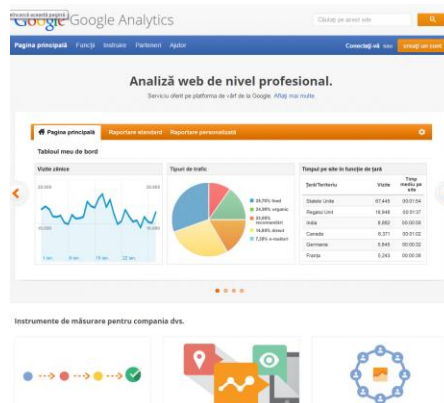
Marcaţi această pagină
Google Analytics
Căutaţi pe acest site

Pagina principală Funcţii Instruire Parteneri Ajutor
Conectaţi-vă sau creaţi un cont

Analiză web de nivel profesional.

Serviciu oferit pe platforma de vârf de la Google. Aflaţi mai multe

Pagina principală Raportare standard Raportare personalizată

Tabloul meu de bord

Vizite zilnice
20.000
10.000
1 ian. 8 ian. 15 ian. 22 ian.

Tipuri de trafic
33,75% fixed
24,38% organic
23,65% recomandări
14,93% direct
7,29% e-market

Timpul pe site în funcţie de ţară

| Ţară/Teritoriu | Vizite | Timp mediu pe site |
|---|---|---|
| Statele Unite | 67.449 | 00:01:54 |
| Regatul Unit | 16.946 | 00:01:37 |
| India | 9.882 | 00:00:59 |
| Canada | 6.371 | 00:01:02 |
| Germania | 5.845 | 00:00:52 |
| Franţa | 5.243 | 00:00:36 |

Instrumente de măsurare pentru compania dvs.